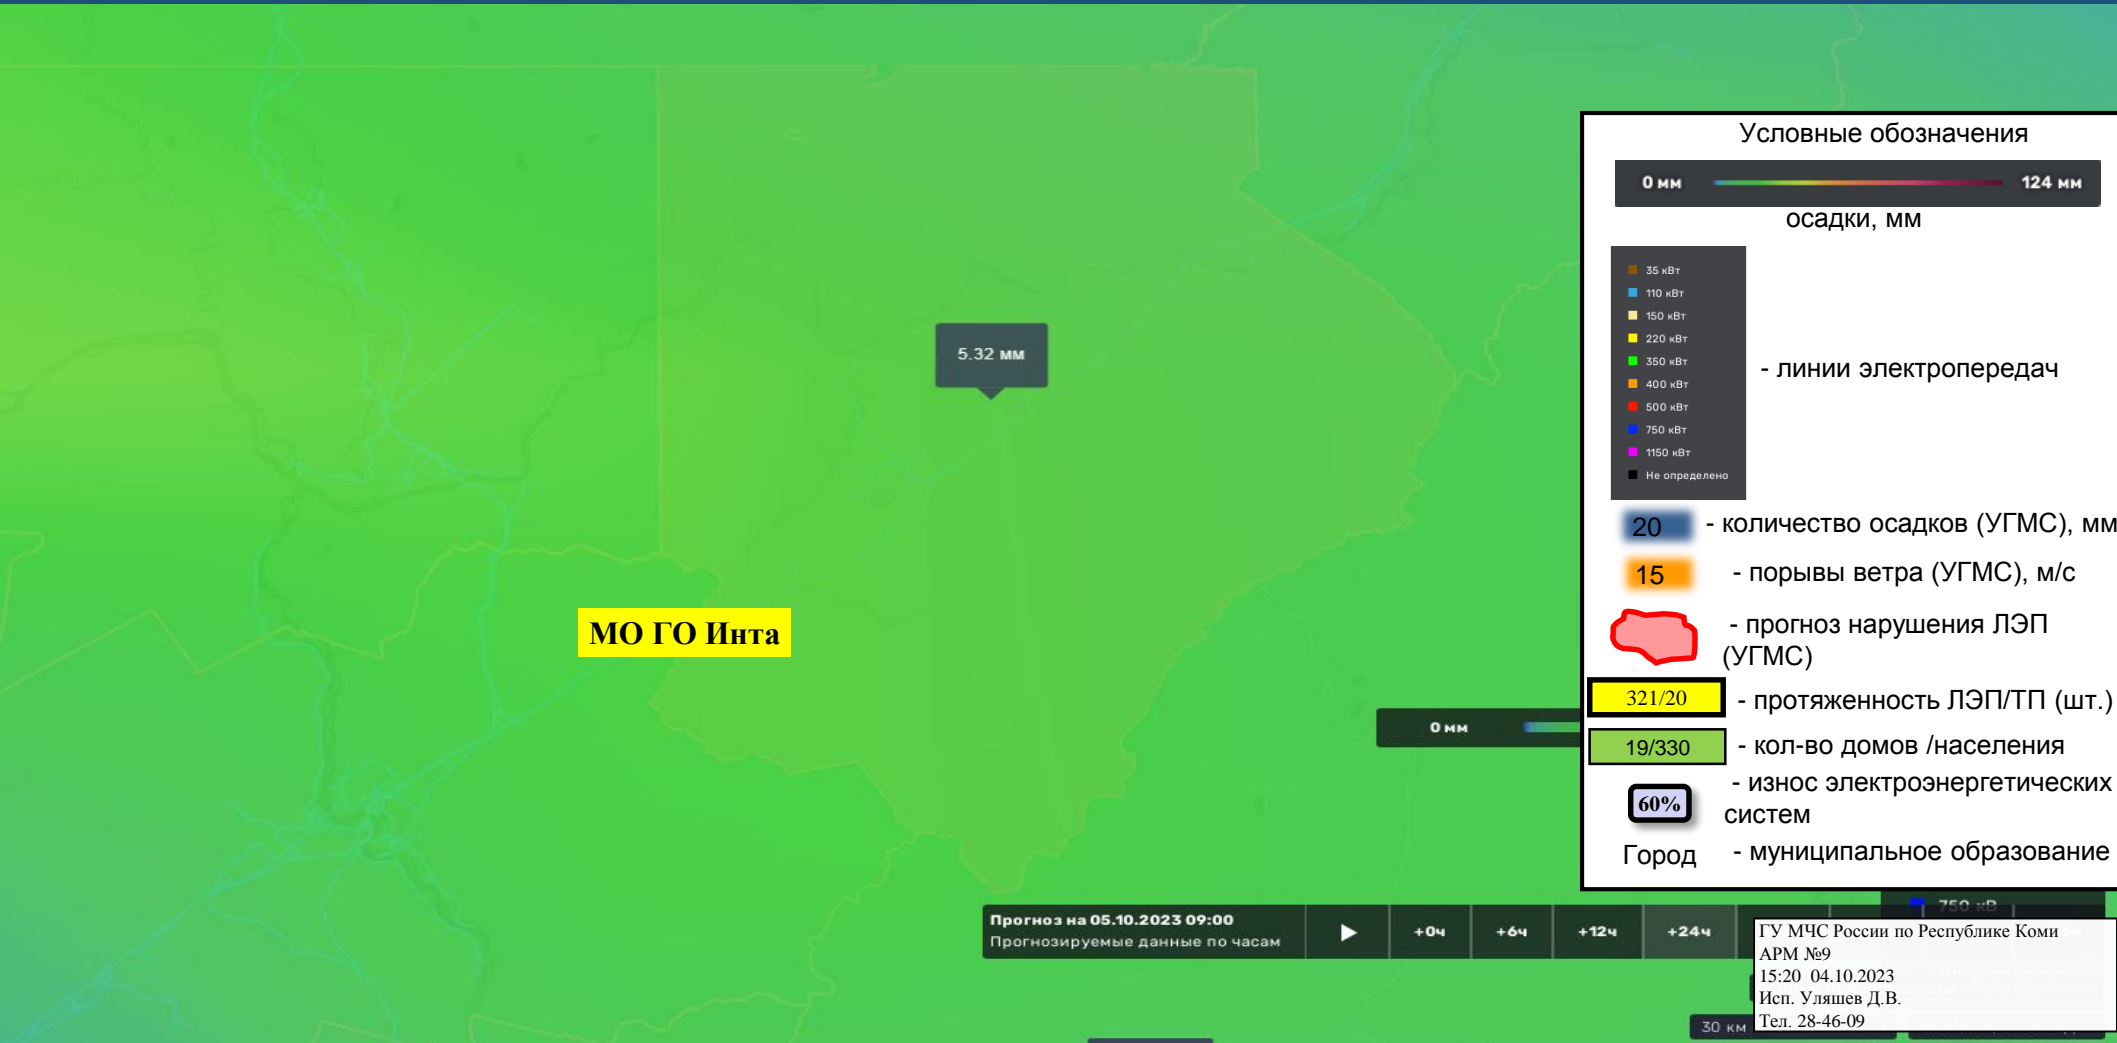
5.32 мм

МО ГО Инта

0 мм

Условные обозначения

0 мм 124 мм

осадки, мм

35 кВт
110 кВт
150 кВт
220 кВт
350 кВт
400 кВт
500 кВт
750 кВт
1150 кВт
Не определено

- линии электропередач

20 - количество осадков (УГМС), мм

15 - порывы ветра (УГМС), м/с

- прогноз нарушения ЛЭП (УГМС)

321/20 - протяженность ЛЭП/ТП (шт.)

19/330 - кол-во домов /населения

60% - износ электроэнергетических систем

Город - муниципальное образование

Прогноз на 05.10.2023 09:00
Прогнозируемые данные по часам

+0ч +6ч +12ч +24ч

ГУ МЧС России по Республике Коми
АРМ №9
15:20 04.10.2023
Исп. Уляшев Д.В.
Тел. 28-46-09

30 км